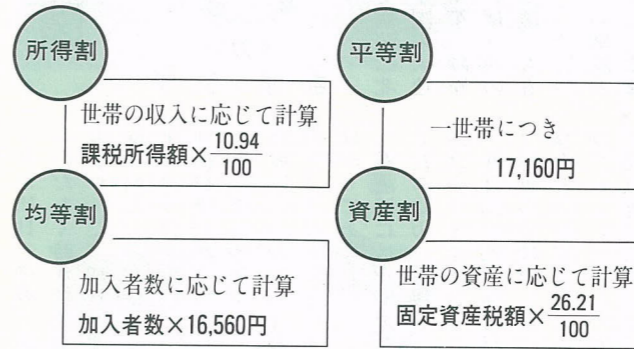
所得割

世帯の収入に応じて計算
課税所得額×$\frac{10.94}{100}$

均等割

加入者数に応じて計算
加入者数×16,560円

平等割

一世帯につき
17,160円

資産割

世帯の資産に応じて計算
固定資産税額×$\frac{26.21}{100}$